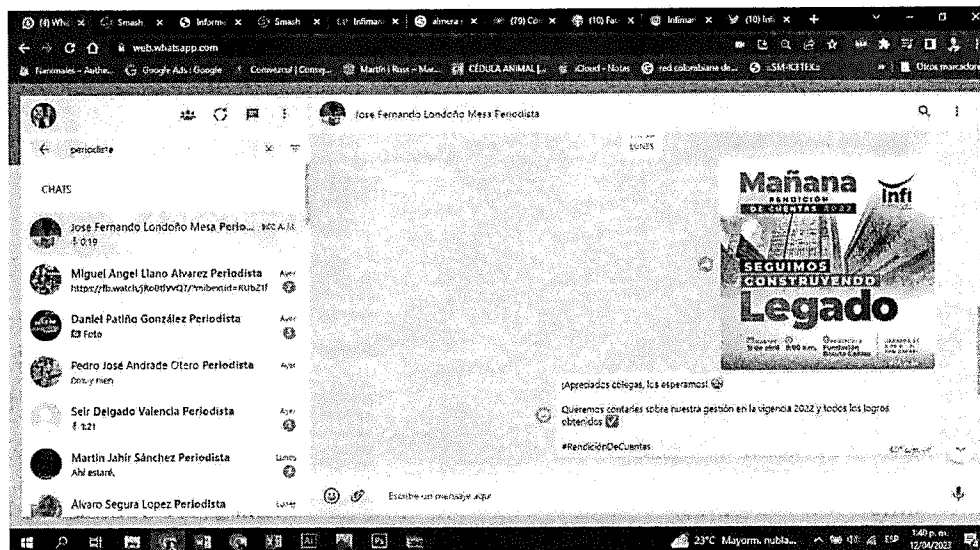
(8) Wh × Smash × Informe × Smash × Infiman × almera × (79) Co × (10) Fac × Infiman × (10) Inf × +

web.whatsapp.com

Funcionales - Authe... Google Ads | Google Consultar | Consig... Martin | Rust – Mar... CÉDULA ANIMAL |... iCloud - Notas red colombiana de... SMARTEX Otros marcadores

periodista

CHATS

Jose Fernando Londoño Mesa Perio... 9:00 A.M.
0:19

Miguel Angel Llano Alvarez Periodista Ayer
https://fb.watch/jKo0tlyvQ7/?mibextid=RUbZ1f

Daniel Patiño González Periodista Ayer
Foto

Pedro José Andrade Otero Periodista Ayer
Muy bien

Seir Delgado Valencia Periodista Ayer
1:21

Martin Jahir Sánchez Periodista Lunes
Ahí estaré.

Alvaro Segura Lopez Periodista Lunes

Jose Fernando Londoño Mesa Periodista

LUNES

Mañana
RENDICIÓN DE CUENTAS 2022
Infi
SEGUIMOS CONSTRUYENDO
Legado
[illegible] 9:00 a.m. Fundación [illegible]

¡Apreciados colegas, los esperamos!

Queremos contarles sobre nuestra gestión en la vigencia 2022 y todos los logros obtenidos

#RendiciónDeCuentas

Escribe un mensaje aquí

23°C Mayorm. nubla... ESP 1:40 p. m. 12/04/2023